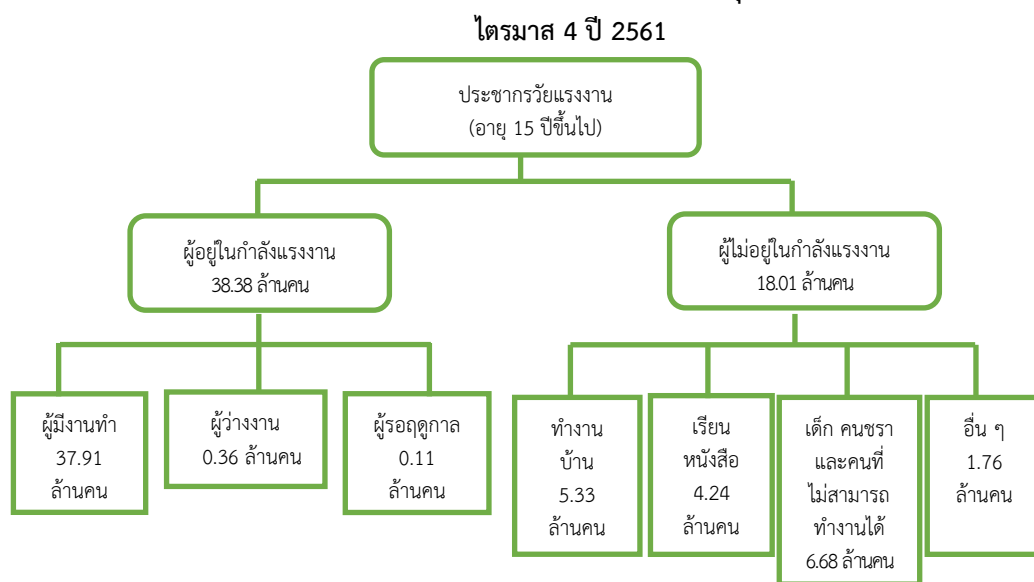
ไตรมาส 4 ปี 2561

ประชากรวัยแรงงาน
(อายุ 15 ปีขึ้นไป)

ผู้อยู่ในกำลังแรงงาน
38.38 ล้านคน

ผู้ไม่อยู่ในกำลังแรงงาน
18.01 ล้านคน

ผู้มีงานทำ
37.91
ล้านคน

ผู้ว่างงาน
0.36 ล้านคน

ผู้รอฤดูกาล
0.11
ล้านคน

ทำงานบ้าน
5.33
ล้านคน

เรียนหนังสือ
4.24
ล้านคน

เด็ก คนชรา และคนที่ไม่สามารถทำงานได้
6.68 ล้านคน

อื่น ๆ
1.76
ล้านคน